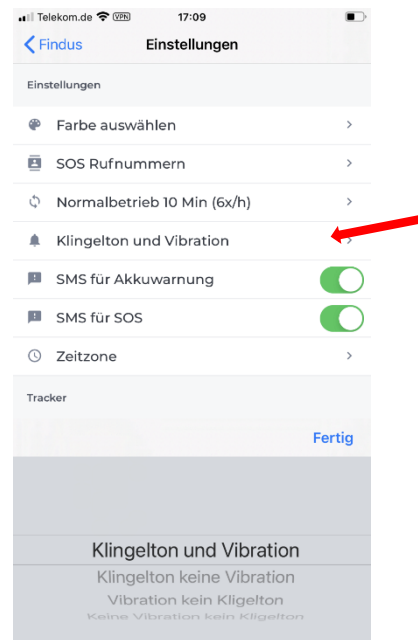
Telekom.de VPN 17:09

Findus Einstellungen

Einstellungen

Farbe auswählen

SOS Rufnummern

Normalbetrieb 10 Min (6x/h)

Klingelton und Vibration

SMS für Akkuwarnung

SMS für SOS

Zeitzone

Tracker

Fertig

Klingelton und Vibration
Klingelton keine Vibration
Vibration kein Kligelton
Keine Vibration kein Kligelton